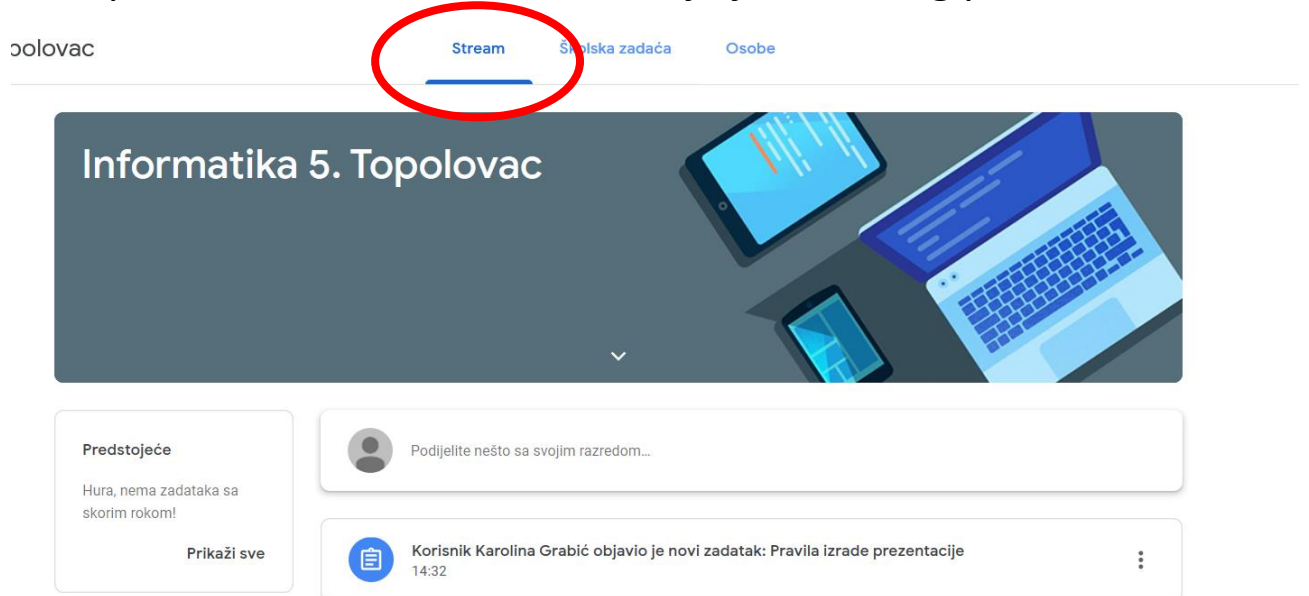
opolovac

Stream

Školska zadaća

Osobe

Informatika 5. Topolovac

Predstojeće

Hura, nema zadataka sa skorim rokom!

Prikaži sve

Podijelite nešto sa svojim razredom...

Korisnik Karolina Grabić objavio je novi zadatak: Pravila izrade prezentacije
14:32